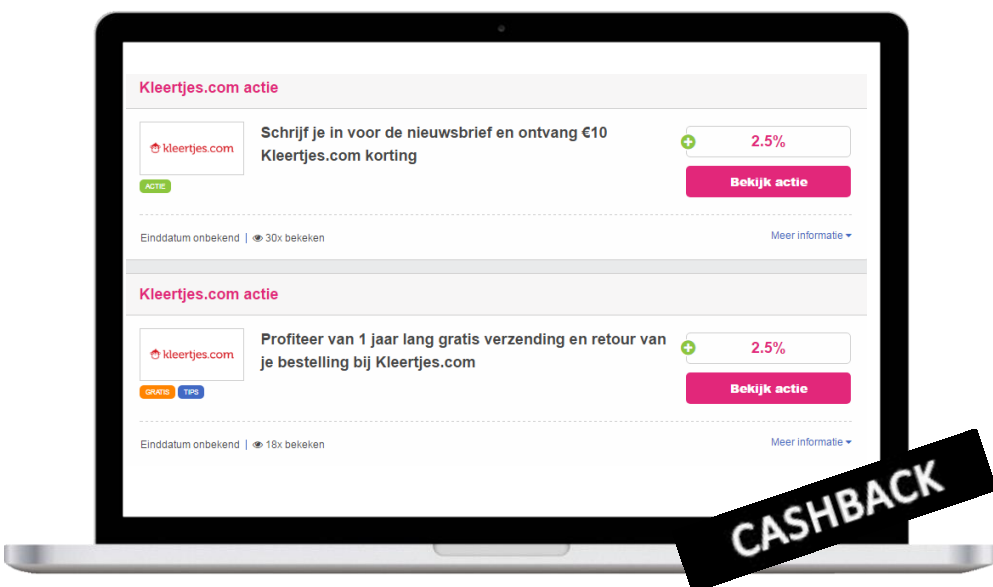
Kleertjes.com actie

kleertjes.com

ACTIE

Schrijf je in voor de nieuwsbrief en ontvang €10 Kleertjes.com korting

2.5%

Bekijk actie

Einddatum onbekend | 30x bekeken

Meer informatie

Kleertjes.com actie

kleertjes.com

GRATIS TIPS

Profiteer van 1 jaar lang gratis verzending en retour van je bestelling bij Kleertjes.com

2.5%

Bekijk actie

Einddatum onbekend | 18x bekeken

Meer informatie

CASHBACK